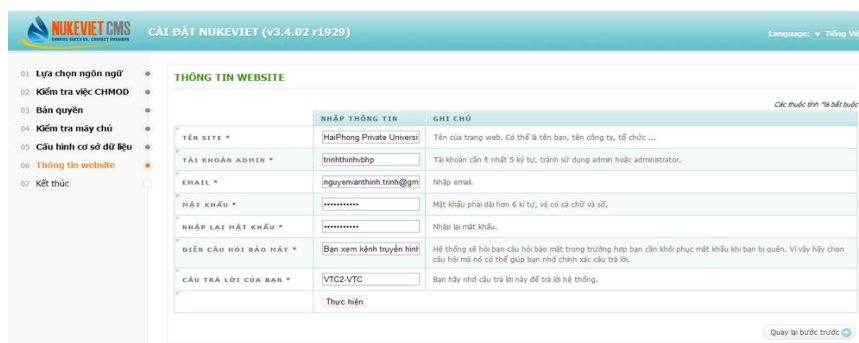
NUKEVIET CMS
SHARING SUCCESS, CONNECT PASSIONS

CÀI ĐẶT NUKEVIET (v3.4.02 r1929)

Language: ▾ Tiếng Vi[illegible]

01 Lựa chọn ngôn ngữ
02 Kiểm tra việc CHMOD
03 Bản quyền
04 Kiểm tra máy chủ
05 Cấu hình cơ sở dữ liệu
06 Thông tin website
07 Kết thúc

THÔNG TIN WEBSITE

Các thuộc tính "là bắt buộc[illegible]

| | NHẬP THÔNG TIN | GHI CHÚ |
|---|---|---|
| TÊN SITE * | HaiPhong Private Universi | Tên của trang web. Có thể là tên bạn, tên công ty, tổ chức ... |
| TÀI KHOẢN ADMIN * | trinhthinhvbhp | Tài khoản cần ít nhất 5 ký tự, tránh sử dụng admin hoặc administrator. |
| EMAIL * | nguyenvanthinh.trinh@gm | Nhập email. |
| MẬT KHẨU * | •••••••••••• | Mật khẩu phải dài hơn 6 kí tự, và có cả chữ và số. |
| NHẬP LẠI MẬT KHẨU * | •••••••••••• | Nhập lại mật khẩu. |
| ĐIỀN CÂU HỎI BẢO MẬT * | Bạn xem kênh truyền hình | Hệ thống sẽ hỏi bạn câu hỏi bảo mật trong trường hợp bạn cần khôi phục mật khẩu khi bạn bị quên. Vì vậy hãy chọn câu hỏi mà nó có thể giúp bạn nhớ chính xác câu trả lời. |
| CÂU TRẢ LỜI CỦA BẠN * | VTC2-VTC | Bạn hãy nhớ câu trả lời này để trả lời hệ thống. |
| | Thực hiện | |

Quay lại bước trước